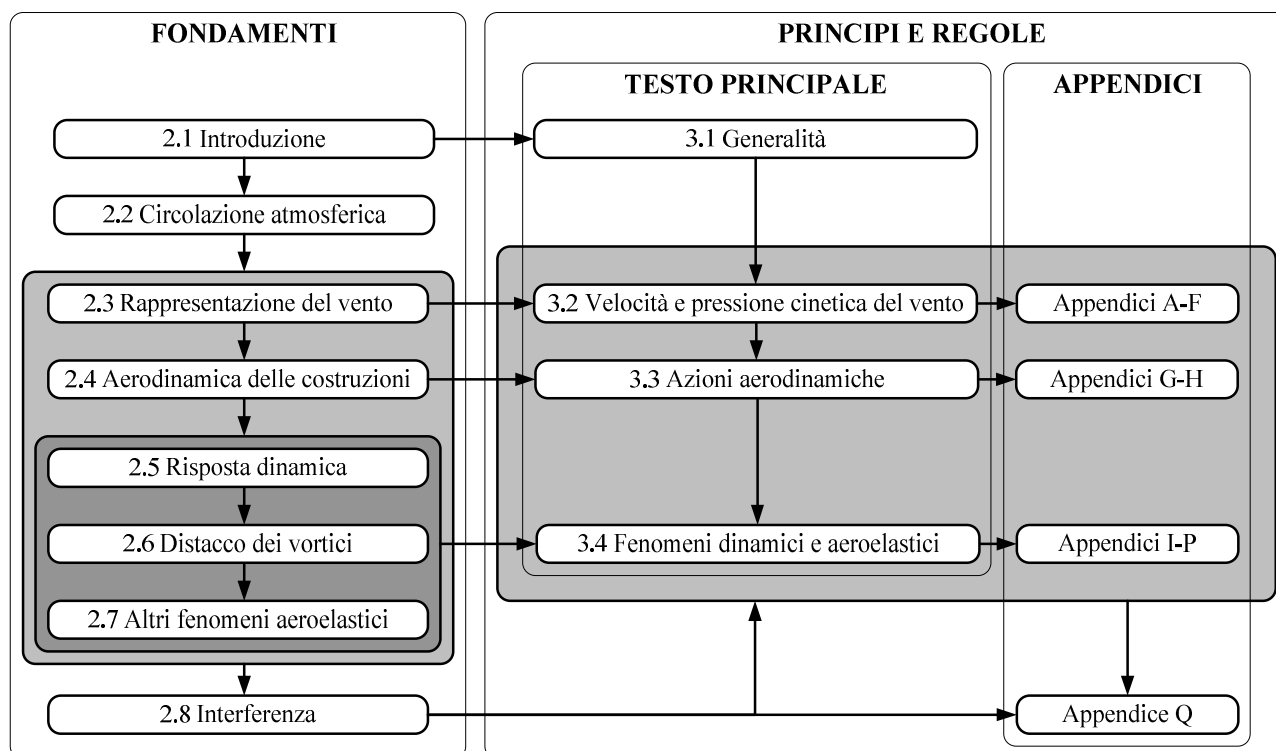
FONDAMENTI

2.1 Introduzione

2.2 Circolazione atmosferica

2.3 Rappresentazione del vento

2.4 Aerodinamica delle costruzioni

2.5 Risposta dinamica

2.6 Distacco dei vortici

2.7 Altri fenomeni aeroelastici

2.8 Interferenza

PRINCIPI E REGOLE

TESTO PRINCIPALE

3.1 Generalità

3.2 Velocità e pressione cinetica del vento

3.3 Azioni aerodinamiche

3.4 Fenomeni dinamici e aeroelastici

APPENDICI

Appendici A-F

Appendici G-H

Appendici I-P

Appendice Q